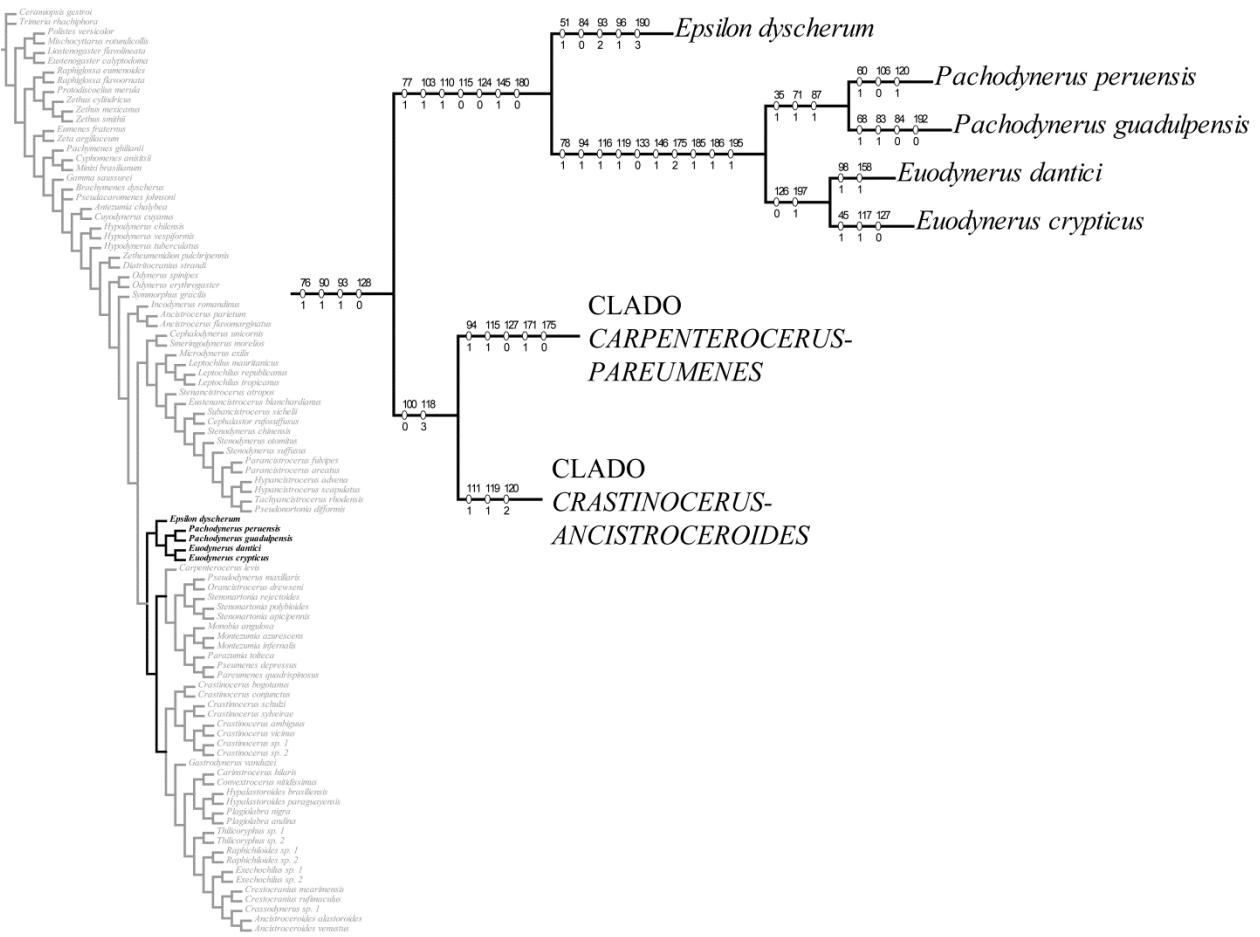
Ceraniopsis gestroi
Trimeria rhachiphora
Polistes versicolor
Mischocyttarus rotundicollis
Liostenogaster flavolineata
Eustenogaster calyptodoma
Raphiglossa eumenoides
Raphiglossa flavoornata
Protodiscoelius merula
Zethus cylindricus
Zethus mexicanus
Zethus smithii
Eumenes fraternus
Zeta argillaceum
Pachymenes ghilianii
Cyphomenes anisitsii
Minixi brasilianum
Gamma saussurei
Brachymenes dyscherus
Pseudacaromenes johnsoni
Antezumia chalybea
Cuyodynerus cuyanus
Hypodynerus chilensis
Hypodynerus vespiformis
Hypodynerus tuberculatus
Zetheumenidion pulchripennis
Distrinocranius strandi
Odynerus spinipes
Odynerus erythrogaster
Symmorphus gracilis
Incodynerus romandinus
Ancistrocerus parietum
Ancistrocerus flavomarginatus
Cephalodynerus unicornis
Smeringodynerus morelios
Microdynerus exilis
Leptochilus mauritanicus
Leptochilus republicanus
Leptochilus tropicanus
Stenancistrocerus atropos
Eustenancistrocerus blanchardianus
Subancistrocerus sichelii
Cephalastor rufosuffusus
Stenodynerus chinensis
Stenodynerus otomitus
Stenodynerus suffusus
Parancistrocerus fulvipes
Parancistrocerus areatus
Hypancistrocerus advena
Hypancistrocerus scapulatus
Tachyancistrocerus rhodensis
Pseudonortonia difformis
Epsilon dyscherum
Pachodynerus peruensis
Pachodynerus guadulpensis
Euodynerus dantici
Euodynerus crypticus
Carpenterocerus levis
Pseudodynerus maxillaris
Orancistrocerus drewseni
Stenonartonia rejectoides
Stenonartonia polybioides
Stenonartonia apicipennis
Monobia angulosa
Montezumia azurescens
Montezumia infernalis
Parazumia tolteca
Pseumenes depressus
Pareumenes quadrispinosus
Crastinocerus bogotanus
Crastinocerus conjunctus
Crastinocerus schulzi
Crastinocerus sylveirae
Crastinocerus ambiguus
Crastinocerus vicinus
Crastinocerus sp. 1
Crastinocerus sp. 2
Gastrodynerus vanduzei
Carinstrocerus hilaris
Comextrocerus nitidissimus
Hypalastoroides brasiliensis
Hypalastoroides paraguayensis
Plagiolabra nigra
Plagiolabra andina
Thilicoryphus sp. 1
Thilicoryphus sp. 2
Raphichiloides sp. 1
Raphichiloides sp. 2
Exechochilus sp. 1
Exechochilus sp. 2
Crestocranius mearimensis
Crestocranius rufimaculus
Crassodynerus sp. 1
Ancistroceroides alastoroides
Ancistroceroides venustus

51 84 93 96 190
1 0 2 1 3
Epsilon dyscherum
77 103 110 115 124 145 180
1 1 1 0 0 1 0
60 106 120
1 0 1
Pachodynerus peruensis
35 71 87
1 1 1
68 83 84 192
1 1 0 0
Pachodynerus guadulpensis
78 94 116 119 133 146 175 185 186 195
1 1 1 1 0 1 2 1 1 1
98 158
1 1
Euodynerus dantici
126 197
0 1
45 117 127
1 1 0
Euodynerus crypticus
76 90 93 128
1 1 1 0
CLADO
CARPENTEROCERUS-PAREUMENES
94 115 127 171 175
1 1 0 1 0
100 118
0 3
CLADO
CRASTINOCERUS-ANCISTROCEROIDES
111 119 120
1 1 2